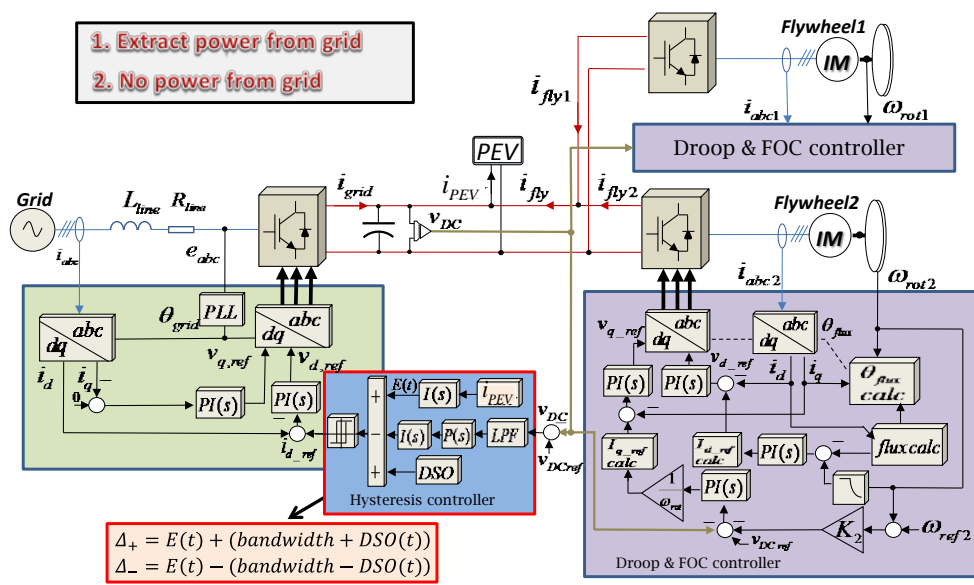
1. Extract power from grid
2. No power from grid

Flywheel1
IM
$\omega_{rot1}$
$i_{fly1}$
$i_{abc1}$
Droop & FOC controller
PEV
$i_{PEV}$
$i_{fly}$
$i_{fly2}$
Flywheel2
IM
$\omega_{rot2}$
Grid
$L_{line}$ $R_{line}$
$i_{abc}$
$e_{abc}$
$i_{grid}$
$v_{DC}$
$i_{abc2}$
$\theta_{grid}$
PLL
abc
dq
abc
dq
$v_{q,ref}$
$v_{d,ref}$
$i_d$
$i_q$
0
$PI(s)$
$PI(s)$
$i_{d\_ref}$
$E(t)$
$I(s)$
$i_{PEV}$
$I(s)$
$P(s)$
LPF
DSO
Hysteresis controller
$v_{DC}$
$v_{DCref}$
$v_{q\_ref}$
abc
dq
abc
dq
$\theta_{flux}$
$v_{d\_ref}$
$i_d$
$i_q$
$PI(s)$
$PI(s)$
$\theta_{flux}$ calc
$i_{q\_ref}$ calc
$i_{d\_ref}$ calc
$PI(s)$
fluxcalc
$PI(s)$
$\frac{1}{\omega_{rot}}$
$v_{DC\_ref}$
$K_2$
$\omega_{ref2}$
Droop & FOC controller
$\Delta_+ = E(t) + (bandwidth + DSO(t))$
$\Delta_- = E(t) - (bandwidth - DSO(t))$